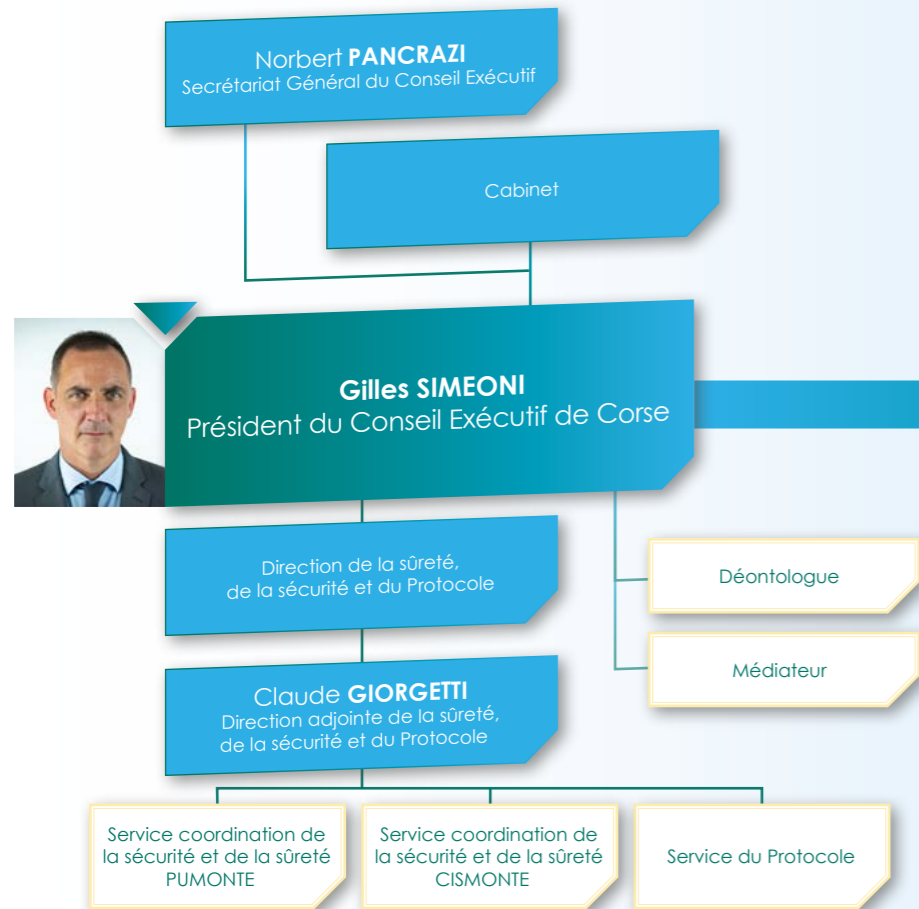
Norbert PANCRAZI
Secrétariat Général du Conseil Exécutif

Cabinet

Gilles SIMEONI
Président du Conseil Exécutif de Corse

Direction de la sûreté, de la sécurité et du Protocole

Déontologue

Médiateur

Claude GIORGETTI
Direction adjointe de la sûreté, de la sécurité et du Protocole

Service coordination de la sécurité et de la sûreté PUMONTE

Service coordination de la sécurité et de la sûreté CISMONTE

Service du Protocole